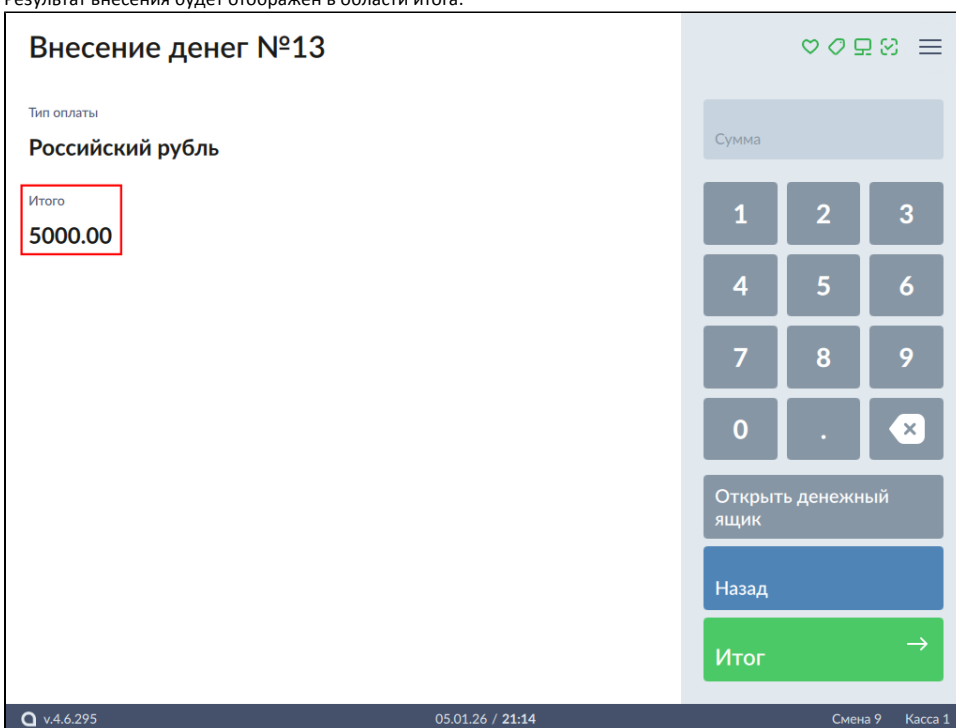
Результат внесения будет отображен в области итога.

Внесение денег №13

Тип оплаты

Российский рубль

Итого

5000.00

Сумма

1 2 3
4 5 6
7 8 9
0 .

Открыть денежный ящик

Назад

Итог →

v.4.6.295

05.01.26 / 21:14

Смена 9 Касса 1